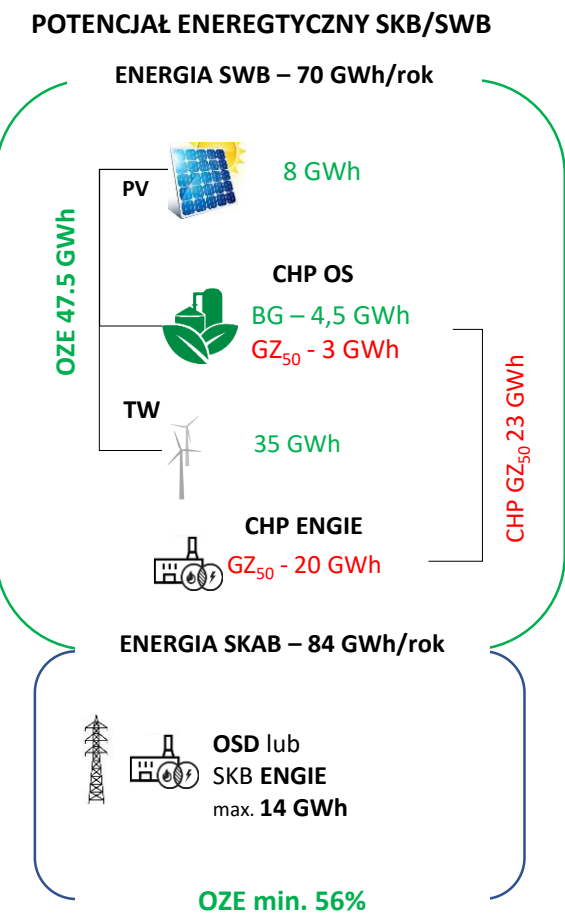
POTENCJAŁ ENEREGTYCZNY SKB/SWB

ENERGIA SWB – 70 GWh/rok

OZE 47.5 GWh

PV

8 GWh

CHP OS

BG – 4,5 GWh

GZ$_{50}$ - 3 GWh

TW

35 GWh

CHP GZ$_{50}$ 23 GWh

CHP ENGIE

GZ$_{50}$ - 20 GWh

ENERGIA SKAB – 84 GWh/rok

OSD lub SKB ENGIE max. 14 GWh

OZE min. 56%